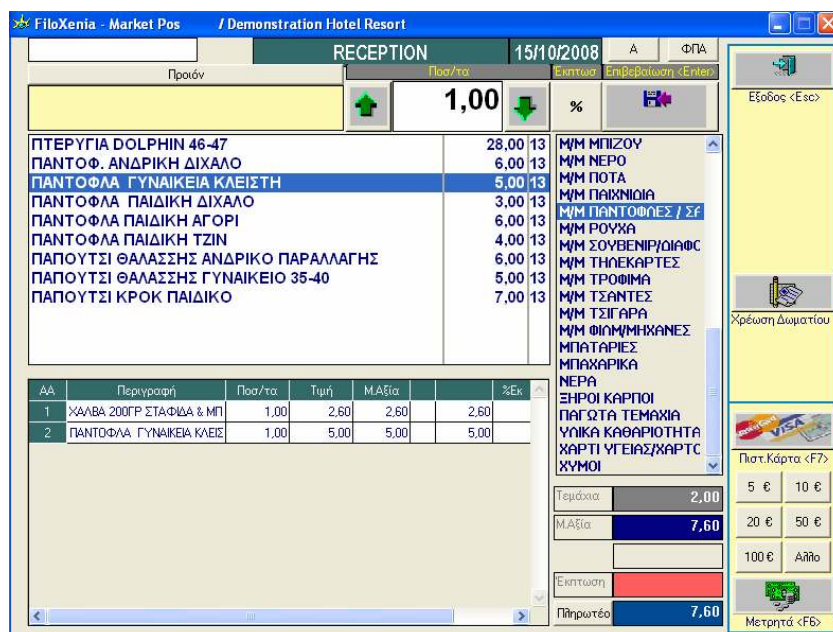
FiloXenia - Market Pos / Demonstration Hotel Resort

RECEPTION 15/10/2008 A ΦΠΑ

Προιόν

Ποσ/τα Εκπτωσ Επιβεβαίωση <Enter>

1,00 %

Εξοδος <Esc>

| | | |
|---|---|---|
| ΠΤΕΡΥΓΙΑ DOLPHIN 46-47 | 28,00 | 13 |
| ΠΑΝΤΟΦ. ΑΝΔΡΙΚΗ ΔΙΧΑΛΟ | 6,00 | 13 |
| ΠΑΝΤΟΦΛΑ ΓΥΝΑΙΚΕΙΑ ΚΛΕΙΣΤΗ | 5,00 | 13 |
| ΠΑΝΤΟΦΛΑ ΠΑΙΔΙΚΗ ΔΙΧΑΛΟ | 3,00 | 13 |
| ΠΑΝΤΟΦΛΑ ΠΑΙΔΙΚΗ ΑΓΟΡΙ | 6,00 | 13 |
| ΠΑΝΤΟΦΛΑ ΠΑΙΔΙΚΗ ΤΖΙΝ | 4,00 | 13 |
| ΠΑΠΟΥΤΣΙ ΘΑΛΑΣΣΗΣ ΑΝΔΡΙΚΟ ΠΑΡΑΛΛΑΓΗΣ | 6,00 | 13 |
| ΠΑΠΟΥΤΣΙ ΘΑΛΑΣΣΗΣ ΓΥΝΑΙΚΕΙΟ 35-40 | 5,00 | 13 |
| ΠΑΠΟΥΤΣΙ ΚΡΟΚ ΠΑΙΔΙΚΟ | 7,00 | 13 |

Μ/Μ ΜΠΙΖΟΥ
Μ/Μ ΝΕΡΟ
Μ/Μ ΠΟΤΑ
Μ/Μ ΠΑΙΧΝΙΔΙΑ
Μ/Μ ΠΑΝΤΟΦΛΕΣ / ΣΓ
Μ/Μ ΡΟΥΧΑ
Μ/Μ ΣΟΥΒΕΝΙΡ/ΔΙΑΦΟ
Μ/Μ ΤΗΛΕΚΑΡΤΕΣ
Μ/Μ ΤΡΟΦΙΜΑ
Μ/Μ ΤΣΑΝΤΕΣ
Μ/Μ ΤΣΙΓΑΡΑ
Μ/Μ ΦΙΛΜ/ΜΗΧΑΝΕΣ
ΜΠΑΤΑΡΙΕΣ
ΜΠΑΧΑΡΙΚΑ
ΝΕΡΑ
ΞΗΡΟΙ ΚΑΡΠΟΙ
ΠΑΓΩΤΑ ΤΕΜΑΧΙΑ
ΥΛΙΚΑ ΚΑΘΑΡΙΟΤΗΤΑ
ΧΑΡΤΙ ΥΓΕΙΑΣ/ΧΑΡΤΟ
ΧΥΜΟΙ

Χρέωση Δωματίου

| ΑΑ | Περιγραφή | Ποσ/τα | Τιμή | Μ.Αξία | | %Εκ |
|---|---|---|---|---|---|---|
| 1 | ΧΑΛΒΑ 200ΓΡ ΣΤΑΦΙΔΑ & ΜΠ | 1,00 | 2,60 | 2,60 | 2,60 | |
| 2 | ΠΑΝΤΟΦΛΑ ΓΥΝΑΙΚΕΙΑ ΚΛΕΙΣ | 1,00 | 5,00 | 5,00 | 5,00 | |

Τεμάχια 2,00
Μ.Αξία 7,60
Έκπτωση
Πληρωτέο 7,60

Πιστ.Κάρτα <F7>
5 € 10 €
20 € 50 €
100 € Άλλο
Μετρητά <F6>